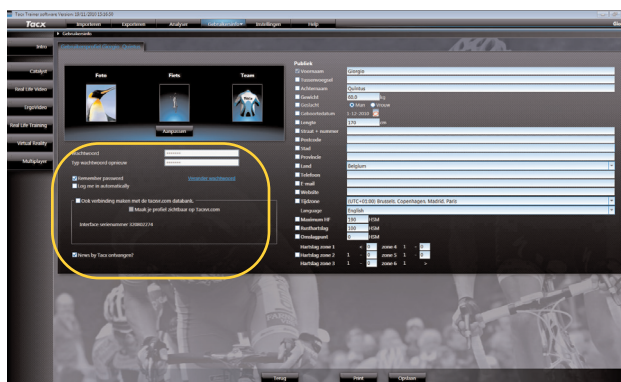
Tacx Trainer software Version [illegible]

Tacx

Importeren Exporteren Analyse Gebruikersinfo Instellingen Help

Gebruikersinfo

Intro

Catalyst

Real Life Video

ErgoVideo

Real Life Training

Virtual Reality

Multiplayer

Foto Fiets Team

Aanpassen

Wachtwoord

Typ wachtwoord opnieuw

Remember password

Log me in automatically

Verander wachtwoord

Ook verbinding maken met de tacxvr.com databank.

Maak je profiel zichtbaar op Tacxvr.com

Interface serienummer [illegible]

News by Tacx ontvangen?

Publiek

Voornaam Giorgio

Tussenvoegsel

Achternaam Quintus

Gewicht 80.0 KG

Geslacht Man Vrouw

Geboortedatum

Lengte 170 cm

Straat + nummer

Postcode

Stad

Provincie

Land Belgium

Telefoon

E-mail

Website

Tijdzone (UTC+01:00) Brussels, Copenhagen, Madrid, Paris

Language English

Maximum HF 190 HSM

Rusthartslag 100 HSM

Omslagpunt 0 HSM

Hartslag zone 1 < 0 zone 4 1 - 0

Hartslag zone 2 1 - 0 zone 5 1 - 0

Hartslag zone 3 1 - 0 zone 6 1 >

Terug Print Opslaan